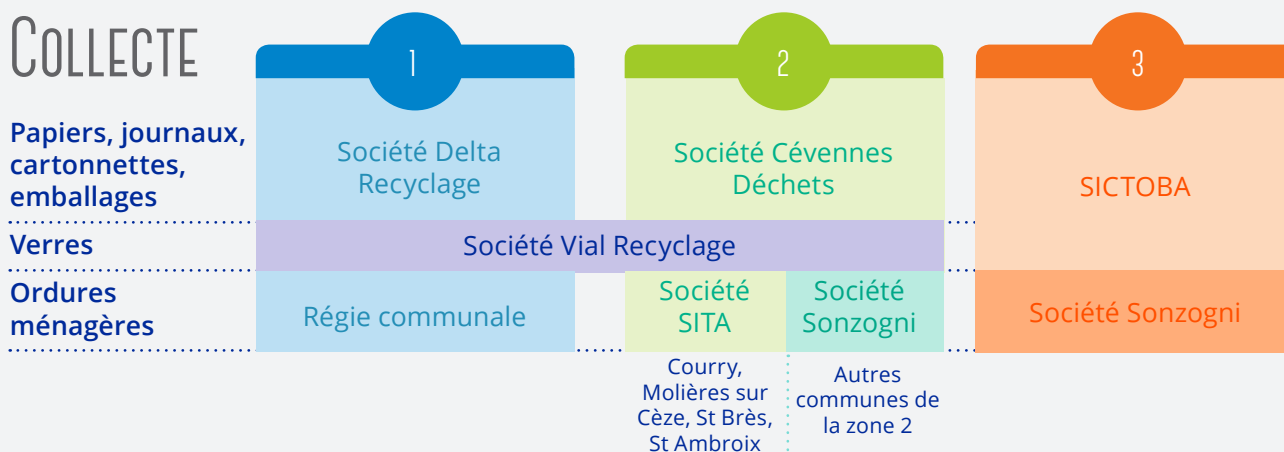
Collecte

| | 1 | 2 | | 3 |
|---|---|---|---|---|
| Papiers, journaux, cartonnettes, emballages | Société Delta Recyclage | Société Cévennes Déchets | | SICTOBA |
| Verres | Société Vial Recyclage | | | |
| Ordures ménagères | Régie communale | Société SITA | Société Sonzogni | Société Sonzogni |
| | | Courry, Molières sur Cèze, St Brès, St Ambroix | Autres communes de la zone 2 | |